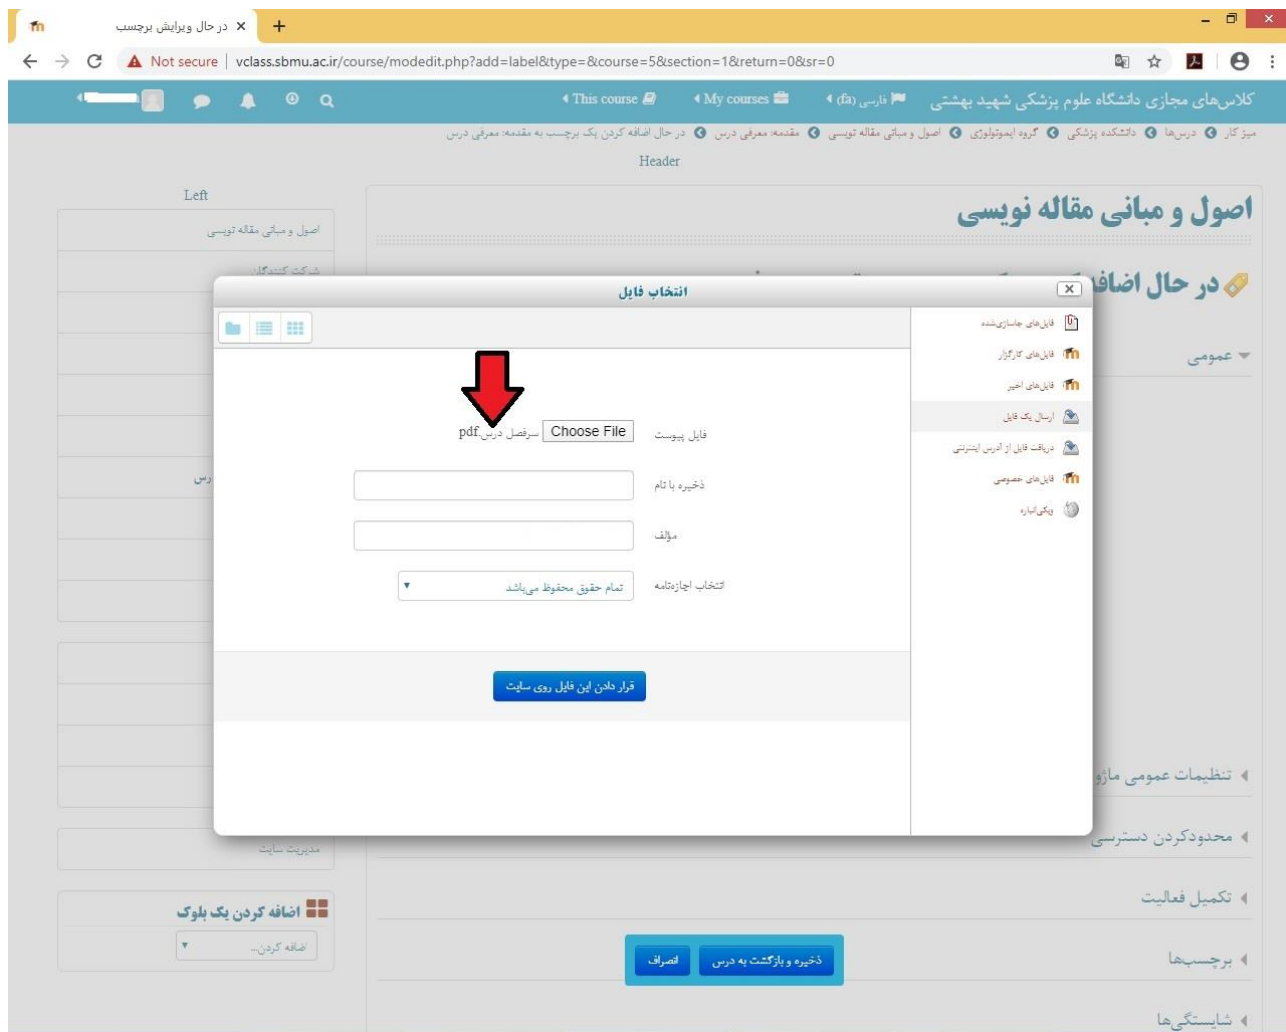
در حال ویرایش برچسب ×
+
Not secure | vclass.sbmu.ac.ir/course/modedit.php?add=label&type=&course=5&section=1&return=0&sr=0

کلاس‌های مجازی دانشگاه علوم پزشکی شهید بهشتی
فارسی (fa)
My courses
This course

میز کار > درس‌ها > دانشکده پزشکی > گروه ایمونولوژی > اصول و مبانی مقاله نویسی > مقدمه: معرفی درس > در حال اضافه کردن یک برچسب به مقدمه: معرفی درس

Header

Left

اصول و مبانی مقاله نویسی

شرکت کنندگان

رس

اصول و مبانی مقاله نویسی

در حال اضافه

عمومی

انتخاب فایل

فایل‌های جاسازی‌شده
فایل‌های کارگزار
فایل‌های اخیر
ارسال یک فایل
دریافت فایل از آدرس اینترنتی
فایل‌های خصوصی
ویکی‌انباره

فایل پیوست Choose File سرفصل درس.pdf
ذخیره با نام
مؤلف
انتخاب اجازه‌نامه تمام حقوق محفوظ می‌باشد

قرار دادن این فایل روی سایت

تنظیمات عمومی ماژ
محدودکردن دسترسی
تکمیل فعالیت
برچسب‌ها
شایستگی‌ها

مدیریت سایت

اضافه کردن یک بلوک
اضافه کردن...

ذخیره و بازگشت به درس
انصراف